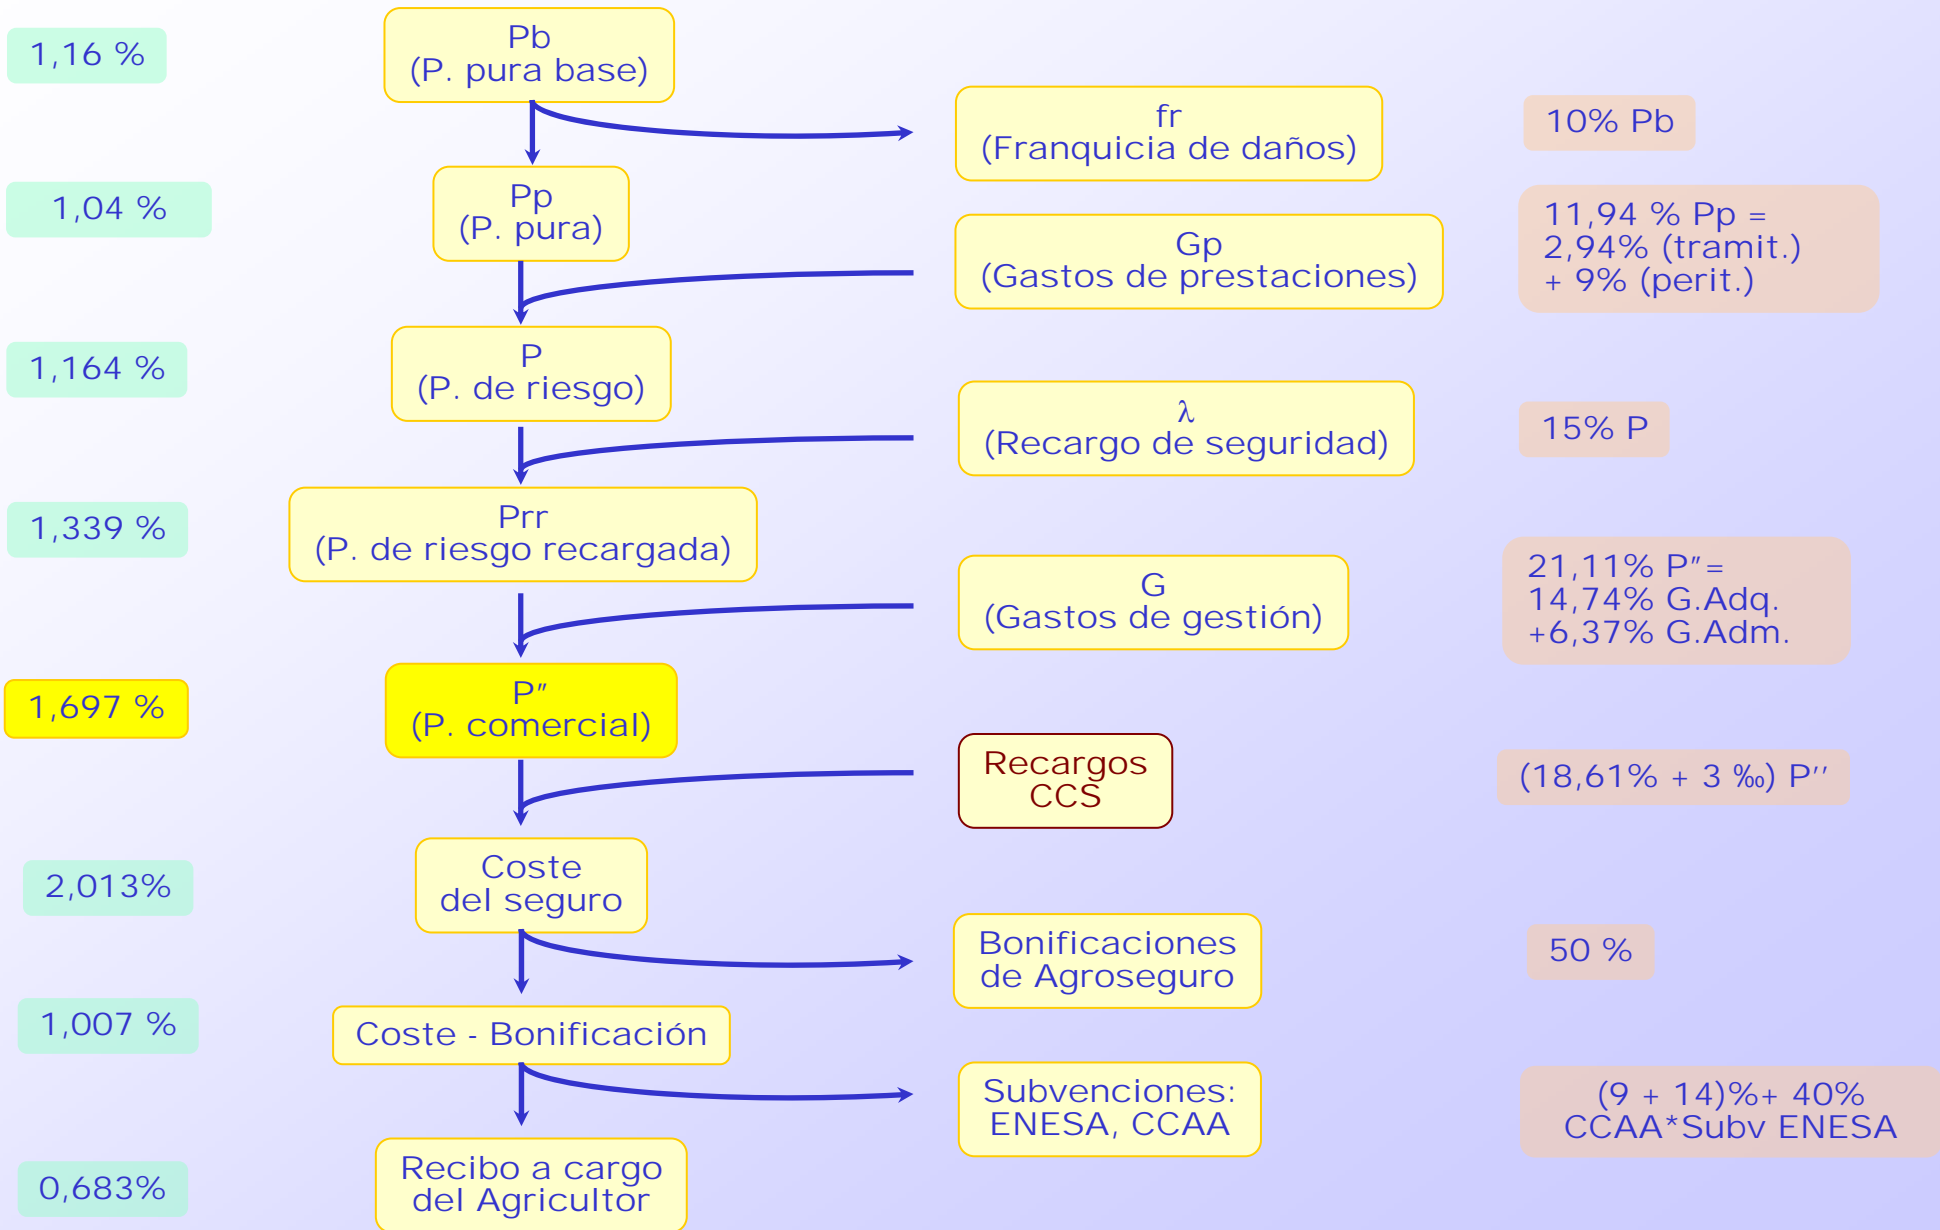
1,16 %

Pb
(P. pura base)

fr
(Franquicia de daños)

10% Pb

1,04 %

Pp
(P. pura)

Gp
(Gastos de prestaciones)

11,94 % Pp =
2,94% (tramit.)
+ 9% (perit.)

1,164 %

P
(P. de riesgo)

λ
(Recargo de seguridad)

15% P

1,339 %

Prr
(P. de riesgo recargada)

G
(Gastos de gestión)

21,11% P″=
14,74% G.Adq.
+6,37% G.Adm.

1,697 %

P″
(P. comercial)

Recargos
CCS

(18,61% + 3 ‰) P′′

2,013%

Coste
del seguro

Bonificaciones
de Agroseguro

50 %

1,007 %

Coste - Bonificación

Subvenciones:
ENESA, CCAA

(9 + 14)%+ 40%
CCAA*Subv ENESA

0,683%

Recibo a cargo
del Agricultor